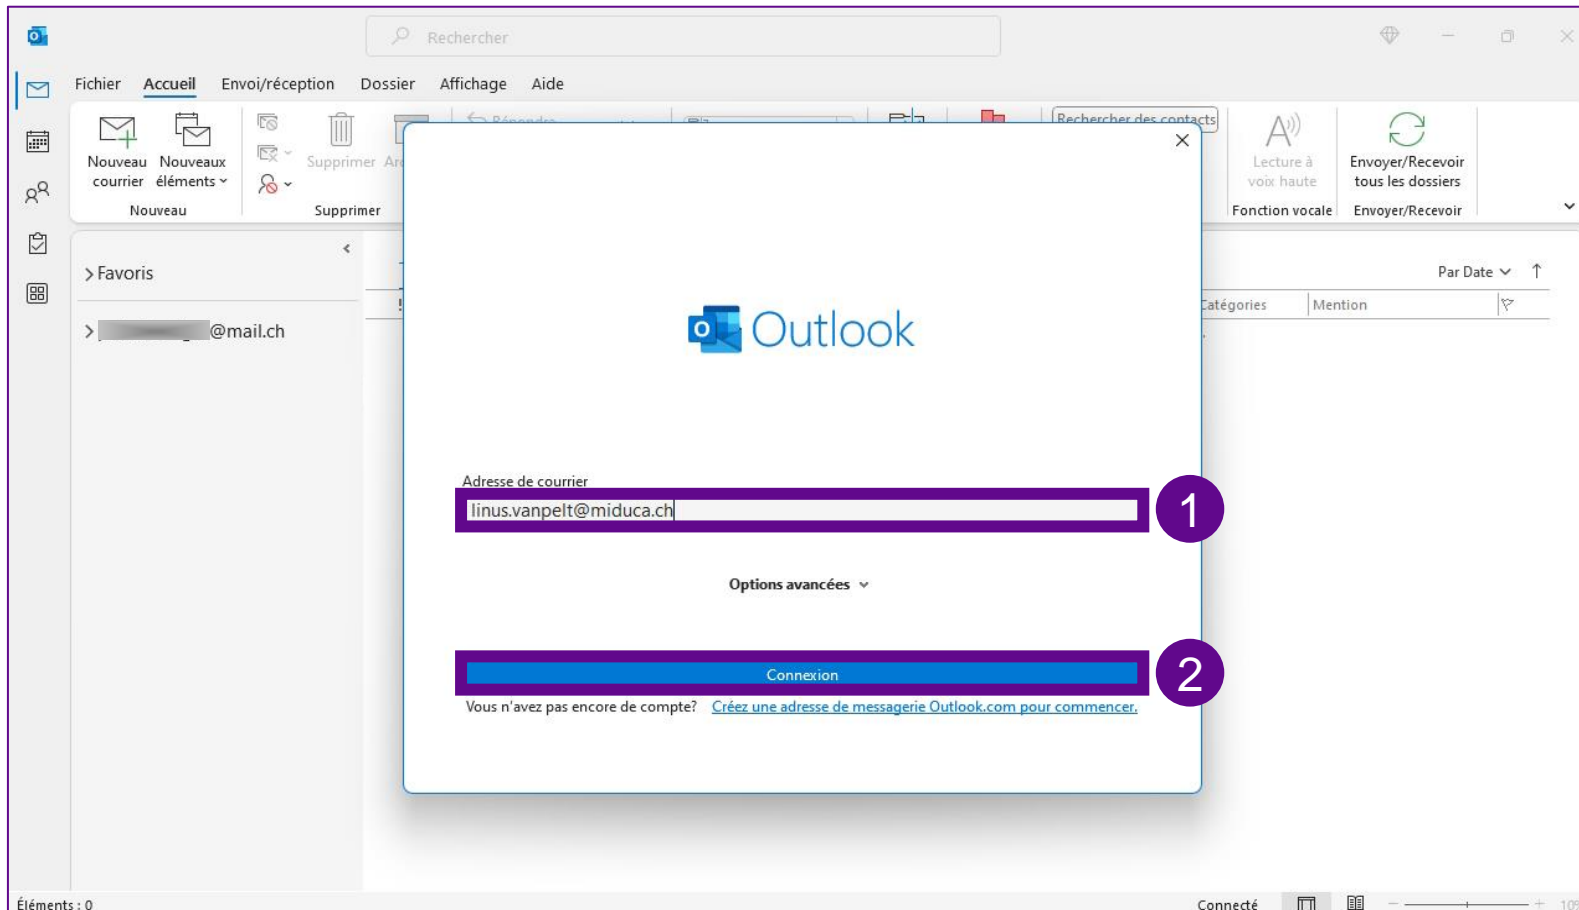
Rechercher

Fichier Accueil Envoi/réception Dossier Affichage Aide

Nouveau courrier Nouveaux éléments
Nouveau

Supprimer Ar
Supprimer

Répondre

Rechercher des contacts

Lecture à voix haute
Fonction vocale

Envoyer/Recevoir tous les dossiers
Envoyer/Recevoir

Favoris

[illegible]@mail.ch

Par Date

Catégories Mention

Outlook

Adresse de courrier
linus.vanpelt@miduca.ch

1

Options avancées

Connexion

2

Vous n'avez pas encore de compte? Créez une adresse de messagerie Outlook.com pour commencer.

Éléments : 0

Connecté